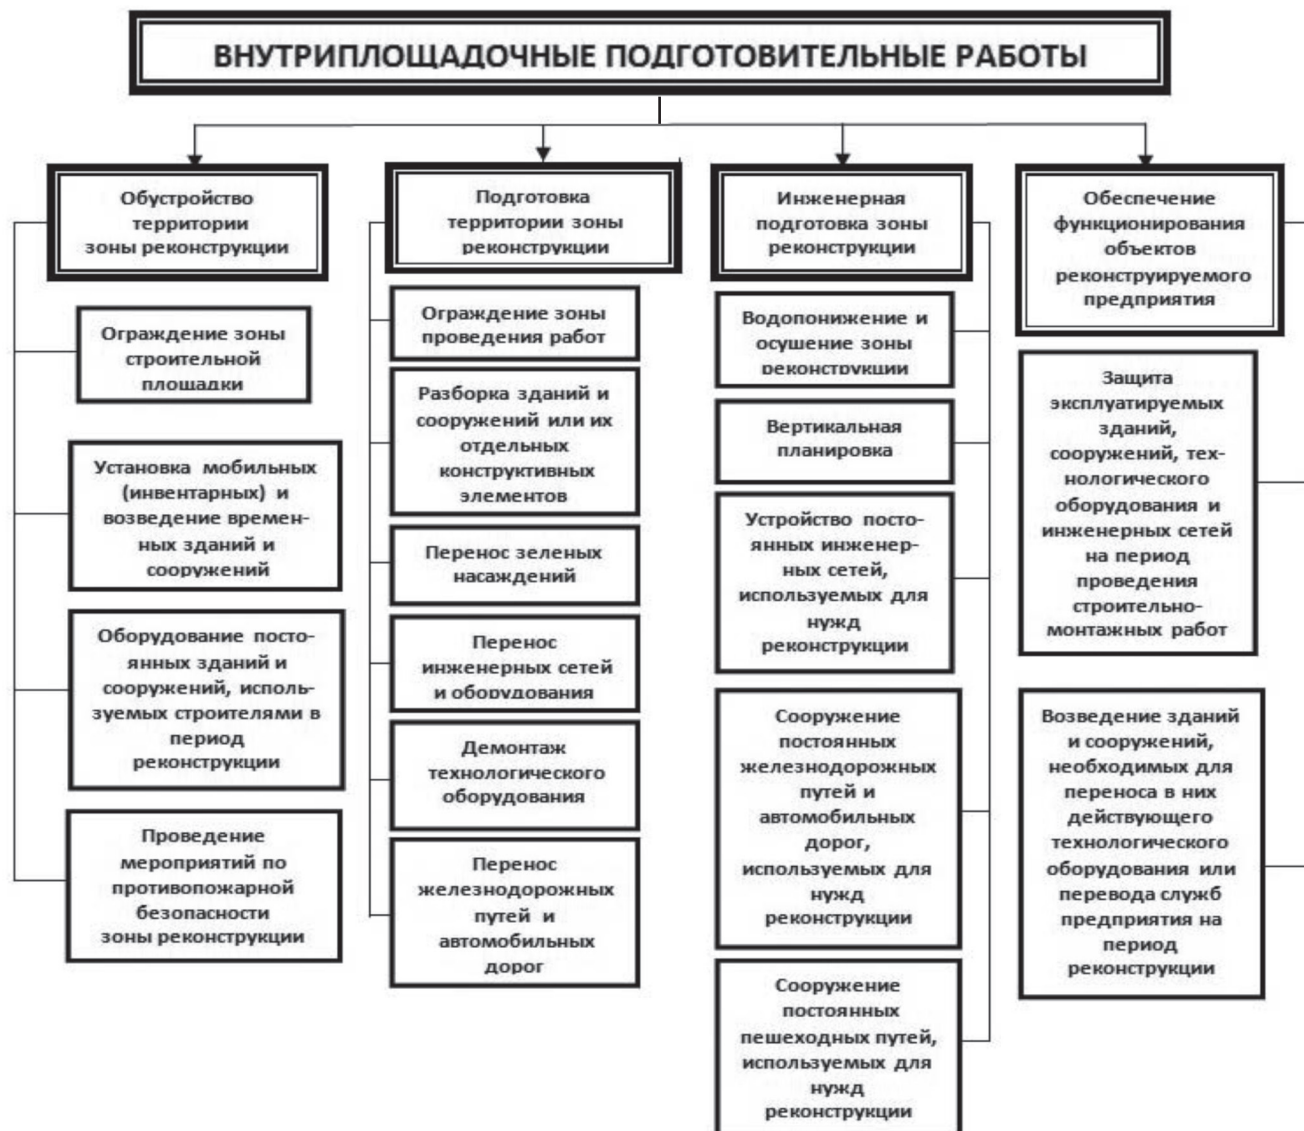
ВНУТРИПЛОЩАДОЧНЫЕ ПОДГОТОВИТЕЛЬНЫЕ РАБОТЫ

Обустройство территории зоны реконструкции

Ограждение зоны строительной площадки

Установка мобильных (инвентарных) и возведение временных зданий и сооружений

Оборудование постоянных зданий и сооружений, используемых строителями в период реконструкции

Проведение мероприятий по противопожарной безопасности зоны реконструкции

Подготовка территории зоны реконструкции

Ограждение зоны проведения работ

Разборка зданий и сооружений или их отдельных конструктивных элементов

Перенос зеленых насаждений

Перенос инженерных сетей и оборудования

Демонтаж технологического оборудования

Перенос железнодорожных путей и автомобильных дорог

Инженерная подготовка зоны реконструкции

Водопонижение и осушение зоны реконструкции

Вертикальная планировка

Устройство постоянных инженерных сетей, используемых для нужд реконструкции

Сооружение постоянных железнодорожных путей и автомобильных дорог, используемых для нужд реконструкции

Сооружение постоянных пешеходных путей, используемых для нужд реконструкции

Обеспечение функционирования объектов реконструируемого предприятия

Защита эксплуатируемых зданий, сооружений, технологического оборудования и инженерных сетей на период проведения строительно-монтажных работ

Возведение зданий и сооружений, необходимых для переноса в них действующего технологического оборудования или перевода служб предприятия на период реконструкции